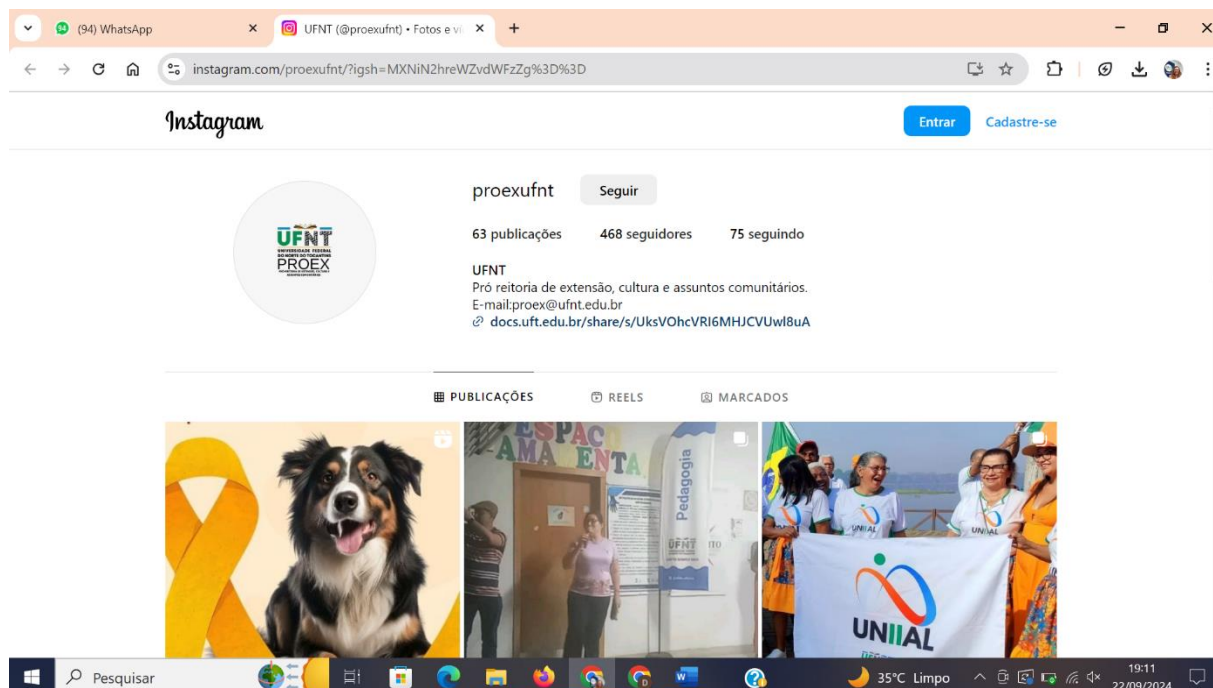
(94) WhatsApp
UFNT (@proexufnt) • Fotos e ví
instagram.com/proexufnt/?igsh=MXNiN2hreWZvdWFzZg%3D%3D

Instagram
Entrar
Cadastre-se

UFNT
PROEX

proexufnt
Seguir
63 publicações 468 seguidores 75 seguindo
UFNT
Pró reitoria de extensão, cultura e assuntos comunitários.
E-mail:proex@ufnt.edu.br
docs.uft.edu.br/share/s/UksVOhcVRI6MHJCVUwl8uA

PUBLICAÇÕES
REELS
MARCADOS

ESPAÇO AMAMENTA
Pedagogia
UFNT
UNIIAL
UNIIAL

Pesquisar
35°C Limpo
19:11
22/09/2024